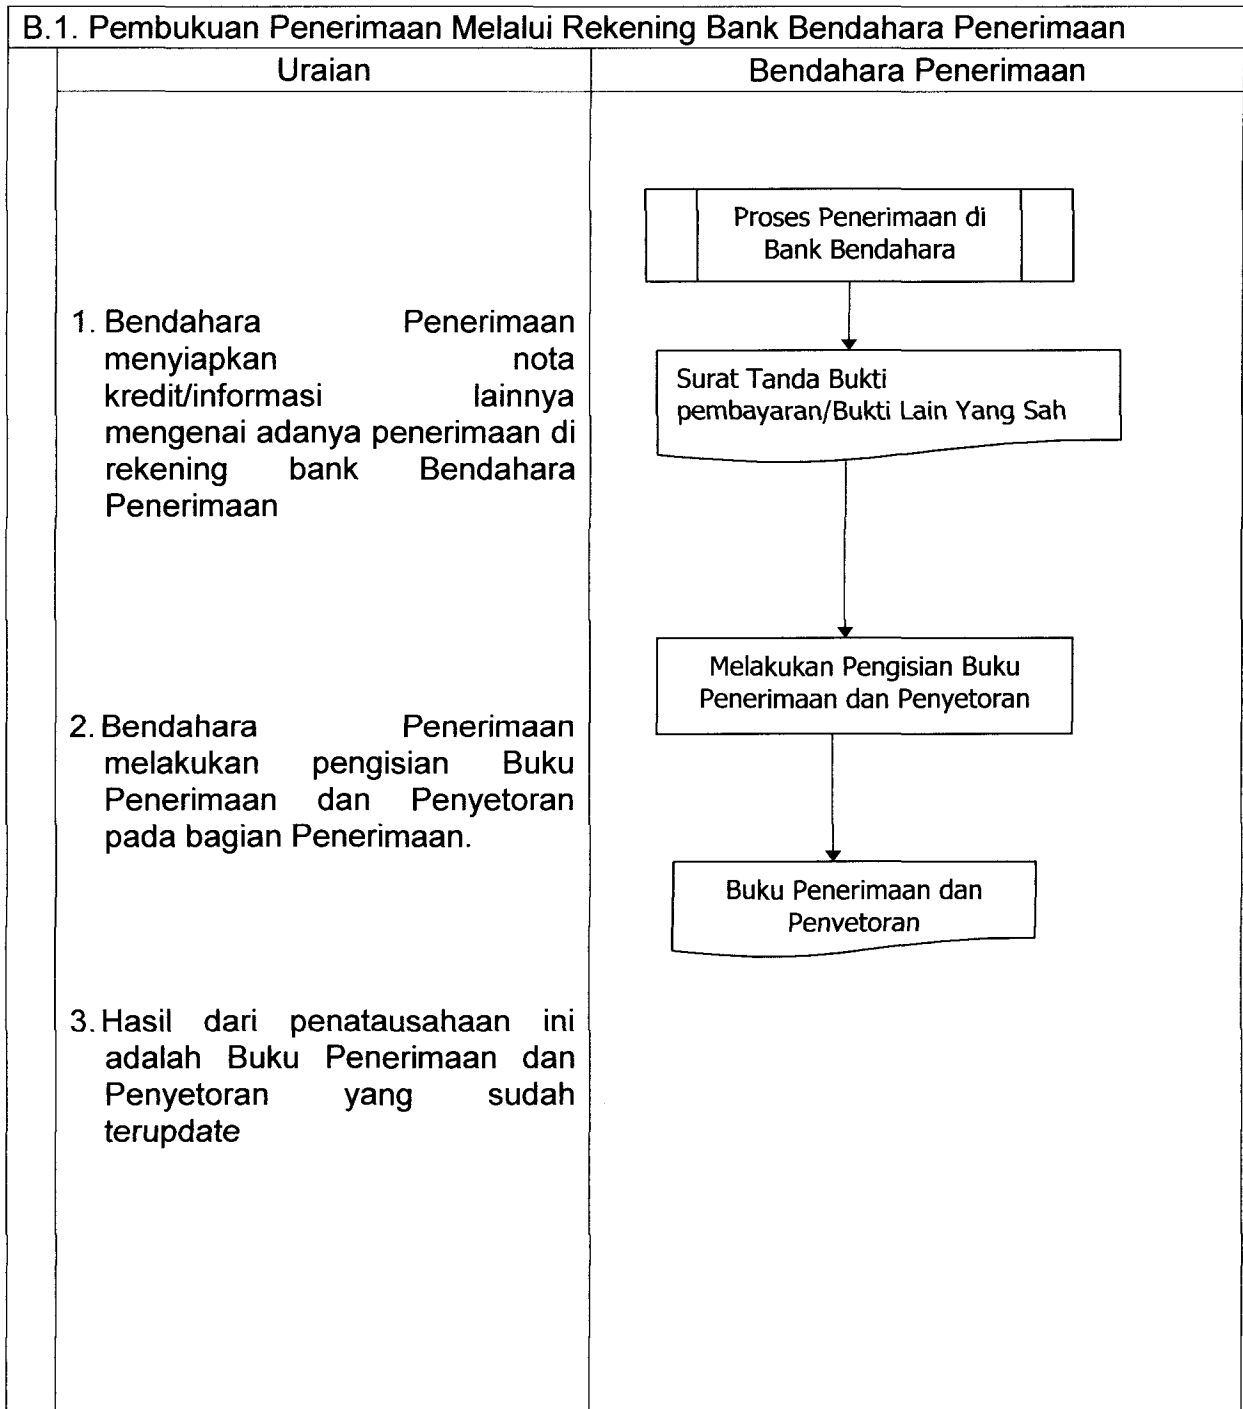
B.1. Pembukuan Penerimaan Melalui Rekening Bank Bendahara Penerimaan

| Uraian | Bendahara Penerimaan |
|---|---|
| 1. Bendahara Penerimaan menyiapkan nota kredit/informasi lainnya mengenai adanya penerimaan di rekening bank Bendahara Penerimaan | Proses Penerimaan di Bank Bendahara<br>Surat Tanda Bukti pembayaran/Bukti Lain Yang Sah |
| 2. Bendahara Penerimaan melakukan pengisian Buku Penerimaan dan Penyetoran pada bagian Penerimaan. | Melakukan Pengisian Buku Penerimaan dan Penyetoran<br>Buku Penerimaan dan Penvetoran |
| 3. Hasil dari penatausahaan ini adalah Buku Penerimaan dan Penyetoran yang sudah terupdate | |